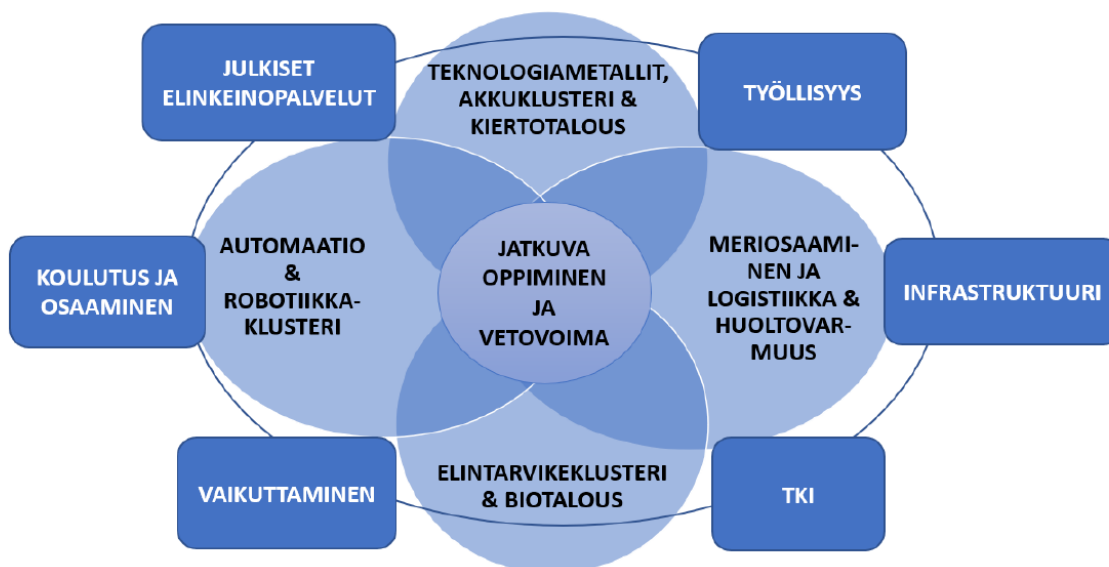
JULKISET ELINKEINOPALVELUT

TEKNOLOGIAMETALLIT, AKKUKLUSTERI & KIERTOTALOUS

TYÖLLISYYS

KOULUTUS JA OSAAMINEN

AUTOMAATIO & ROBOTIIKKAKLUSTERI

JATKUVA OPPIMINEN JA VETOVOIMA

MERIOSAAMINEN JA LOGISTIIKKA & HUOLTOVARMUUS

INFRASTRUKTUURI

VAIKUTTAMINEN

ELINTARVIKEKLUSTERI & BIOTALOUS

TKI